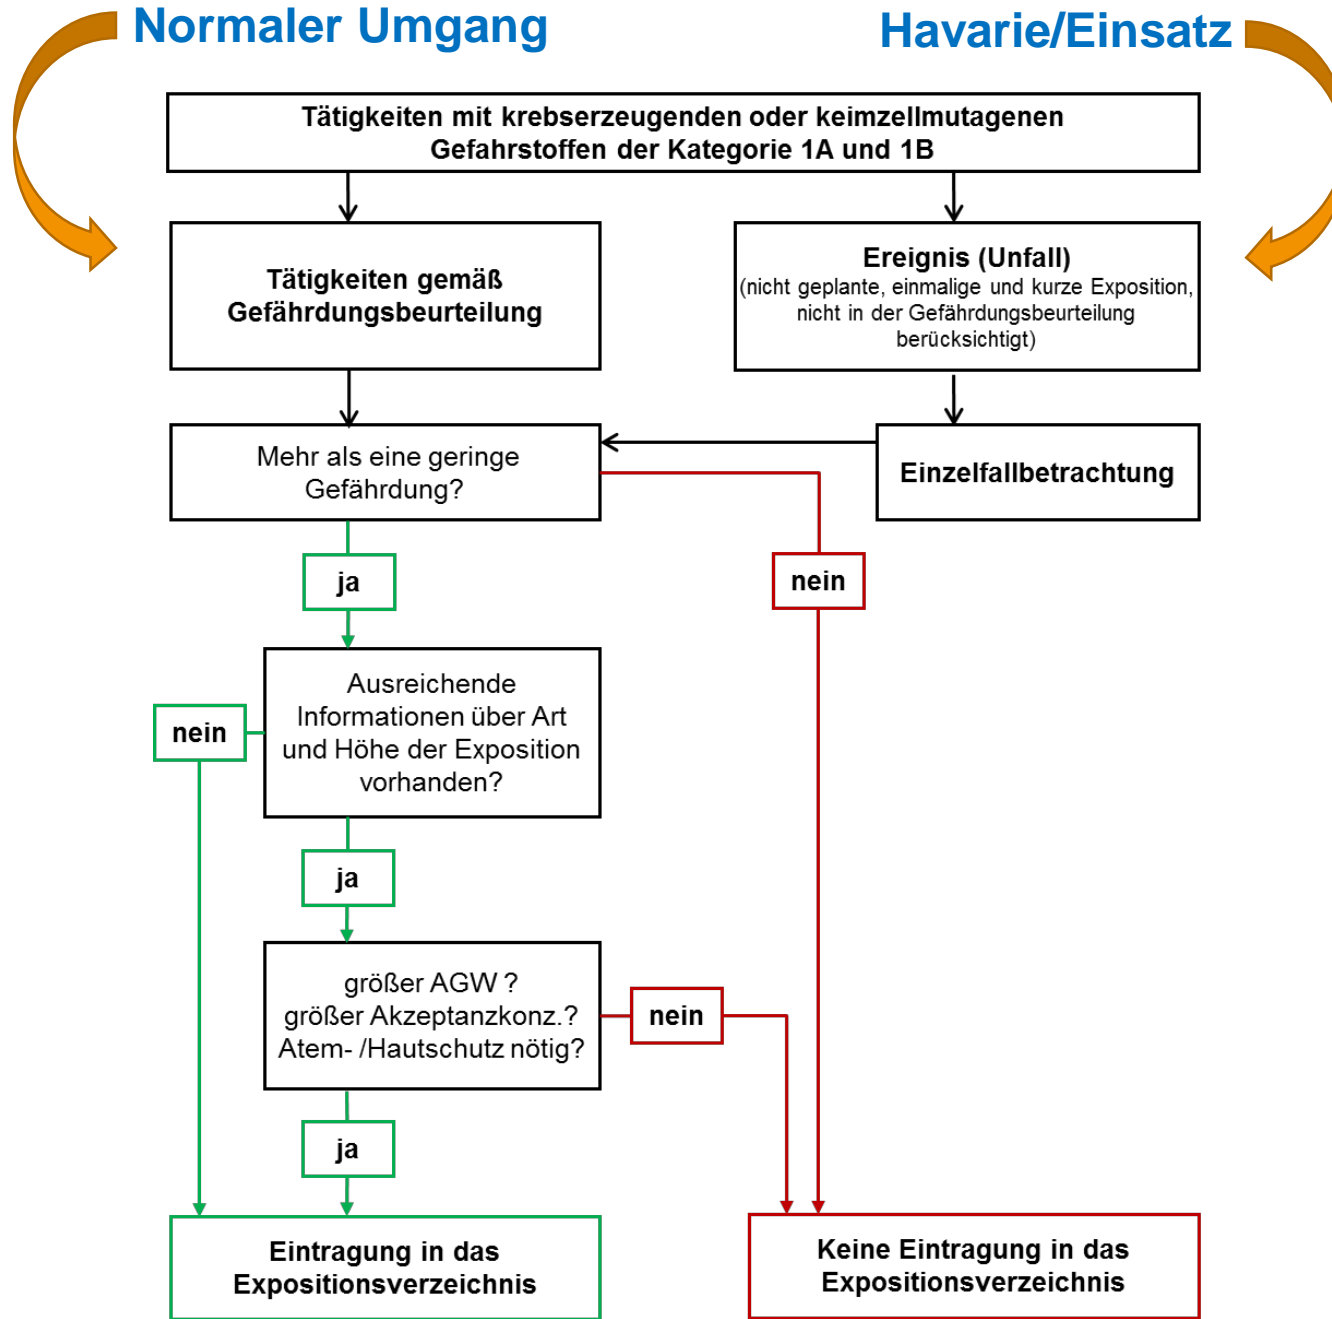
Normaler Umgang

Havarie/Einsatz

Tätigkeiten mit krebserzeugenden oder keimzellmutagenen Gefahrstoffen der Kategorie 1A und 1B

Tätigkeiten gemäß Gefährdungsbeurteilung

Ereignis (Unfall)
(nicht geplante, einmalige und kurze Exposition, nicht in der Gefährdungsbeurteilung berücksichtigt)

Mehr als eine geringe Gefährdung?

Einzelfallbetrachtung

ja

nein

Ausreichende Informationen über Art und Höhe der Exposition vorhanden?

nein

ja

größer AGW ?
größer Akzeptanzkonz.?
Atem- /Hautschutz nötig?

nein

ja

Eintragung in das Expositionsverzeichnis

Keine Eintragung in das Expositionsverzeichnis